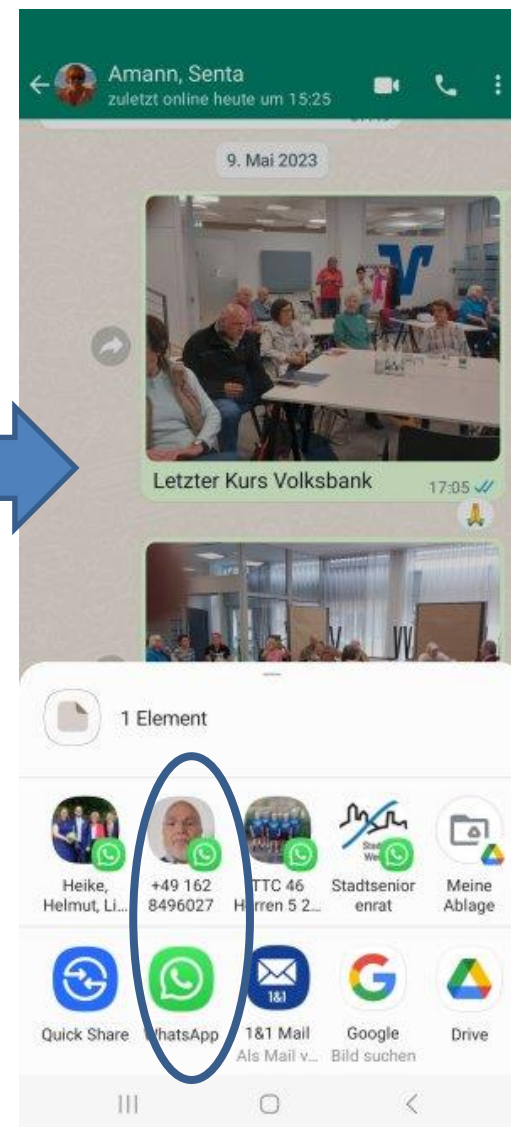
Amann, Senta
zuletzt online heute um 15:25

9. Mai 2023

Letzter Kurs Volksbank 17:05

1 Element

Heike, Helmut, Li...

+49 162 8496027

TTC 46 Herren 5 2...

Stadtseniorenrat

Meine Ablage

Quick Share

WhatsApp

1&1 Mail
Als Mail v...

Google
Bild suchen

Drive